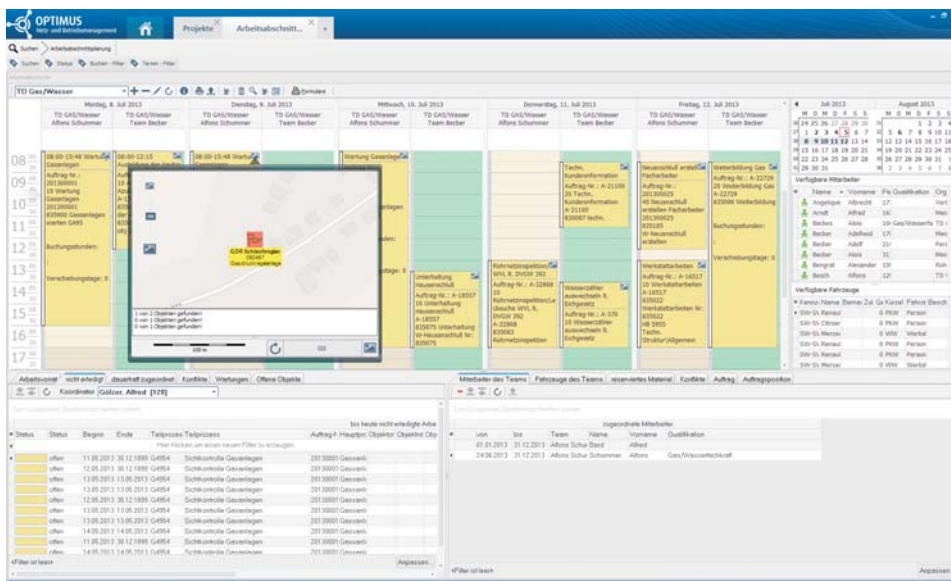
OPTIMUS
Netz- und Betriebsmanagement

Projekte
Arbeitsabschnitt...

Suchen
Arbeitsabschnittsplanung

Suchen
Status
Suchen - Filter
Termin - Filter

TD Gas/Wasser

Formulare

Montag, 8. Juli 2013
Dienstag, 9. Juli 2013
Mittwoch, 10. Juli 2013
Donnerstag, 11. Juli 2013
Freitag, 12. Juli 2013

TD GAS/Wasser Alfons Schummer
TD GAS/Wasser Team Becker
TD GAS/Wasser Alfons Schummer
TD GAS/Wasser Team Becker
TD GAS/Wasser Alfons Schummer
TD GAS/Wasser Team Becker
TD GAS/Wasser Alfons Schummer
TD GAS/Wasser Team Becker
TD GAS/Wasser Alfons Schummer
TD GAS/Wasser Team Becker

08
09
10
11
12
13
14
15
16
17

08:00-15:48 Wartung Gasanlagen
Auftrag-Nr.: 201300001
10 Wartung Gasanlagen
201300001
835900 Gasanlagen warten GA95

Buchungsstunden:

Verschiebungstage: 0

08:00-12:15

08:00-15:48 Wartung

Wartung Gasanlagen

Buchungsstunden:

Verschiebungstage: 0

GDR Schlechingen
350467
Gasdruckregelanlage

1 von 2 Objekten gefunden!
0 von 1 Objekten gefunden!
0 von 0 Objekten gefunden!

100 m

Unterhaltung Hausanschluß
Auftrag-Nr.: A-18557
10 Unterhaltung Hausanschluß
A-18557
835075 Unterhaltung W-Hausanschluß
A-18557

Techn. Kundeninformation
Auftrag-Nr.: A-21100
20 Techn. Kundeninformation
A-21100
835067 techn.

Rohrnetzinspektion WVL 8, DVGW 392
Auftrag-Nr.: A-22868
10 Rohrnetzinspektion/Leckzuche WVL 8, DVGW 392
A-22868
835083 Rohrnetzinspektion

Wasserzähler auswechseln lt. Eichgesetz
Auftrag-Nr.: A-370
10 Wasserzähler auswechseln lt. Eichgesetz

Neuanschluß erstellen Facharbeiter
Auftrag-Nr.: 201300025
40 Neuanschluß erstellen Facharbeiter
201300025
835185 W-Neuanschluß erstellen

Werkstattarbeiten
Auftrag-Nr.: A-18517
10 Werkstattarbeiten
A-18517
835022
HB 5955
Techn. Struktur/Allgemein

Weiterbildung Gas
Auftrag-Nr.: A-22729
20 Weiterbildung Gas
A-22729
835098 Weiterbildung

Buchungsstunden:

Verschiebungstage: 0

Juli 2013
August 2013
M D M D F S S

Verfügbare Mitarbeiter
Name | Vorname | Pe | Qualifikation | Org
Angelique | Albrecht | 17 | | Vert
Arndt | Alfred | 16 | | Mec
Becker | Alois | 19 | Gas/Wasserfa | TD
Becker | Adelheid | 17 | | Mec
Becker | Adolf | 21 | | Pers
Becker | Alois | 31 | | Mec
Bengrat | Alexander | 19 | | Buh
Besch | Alfons | 12 | | TD

Verfügbare Fahrzeuge
Kennz. | Name | Bemer | Zul | Gs | Kürzel | Fahrze | Besch
SW-St Renault | | | | 0 | PKW | Person
SW-St Citroen | | | | 0 | PKW | Person
SW-St Mercedes | | | | 0 | WW | Werkst
SW-St Renault | | | | 0 | PKW | Person
SW-St Renault | | | | 0 | PKW | Person
SW-St Mercedes | | | | 0 | WW | Werkst

Arbeitsvorrat | nicht erledigt | dauerhaft zugeordnet | Konflikte | Wartungen | Offene Objekte

Koordinator: Gölzer, Alfred [129]

bis heute nicht erledigte Arbe

| Status | Status | Beginn | Ende | Teilprozess | Teilprozess | Auftrag-Nr. | Hauptprozess | Objektor | Objektnr | Obj |
|---|---|---|---|---|---|---|---|---|---|---|
| | offen | 11.05.2013 | 30.12.1899 | G4954 | Sichtkontrolle Gasanlagen | 201300001 | Gasanl | | | |
| | offen | 12.05.2013 | 30.12.1899 | G4954 | Sichtkontrolle Gasanlagen | 201300001 | Gasanl | | | |
| | offen | 13.05.2013 | 13.05.2013 | G4954 | Sichtkontrolle Gasanlagen | 201300001 | Gasanl | | | |
| | offen | 13.05.2013 | 13.05.2013 | G4954 | Sichtkontrolle Gasanlagen | 201300001 | Gasanl | | | |
| | offen | 13.05.2013 | 13.05.2013 | G4954 | Sichtkontrolle Gasanlagen | 201300001 | Gasanl | | | |
| | offen | 12.05.2013 | 30.12.1899 | G4954 | Sichtkontrolle Gasanlagen | 201300001 | Gasanl | | | |
| | offen | 13.05.2013 | 13.05.2013 | G4954 | Sichtkontrolle Gasanlagen | 201300001 | Gasanl | | | |
| | offen | 13.05.2013 | 13.05.2013 | G4954 | Sichtkontrolle Gasanlagen | 201300001 | Gasanl | | | |
| | offen | 14.05.2013 | 14.05.2013 | G4954 | Sichtkontrolle Gasanlagen | 201300001 | Gasanl | | | |
| | offen | 13.05.2013 | 30.12.1899 | G4954 | Sichtkontrolle Gasanlagen | 201300001 | Gasanl | | | |
| | offen | 14.05.2013 | 14.05.2013 | G4954 | Sichtkontrolle Gasanlagen | 201300001 | Gasanl | | | |

(Filter ist leer)
Anpassen...

Mitarbeiter des Teams | Fahrzeuge des Teams | reserviertes Material | Konflikte | Auftrag | Auftragsposition

zugeordnete Mitarbeiter

| von | bis | Team | Name | Vorname | Qualifikation |
|---|---|---|---|---|---|
| 01.01.2013 | 31.12.2013 | Alfons Schu | Bend | Alfred | |
| 24.06.2013 | 31.12.2013 | Alfons Schu | Schummer | Alfons | Gas/Wasserfachkraft |

(Filter ist leer)
Anpassen...